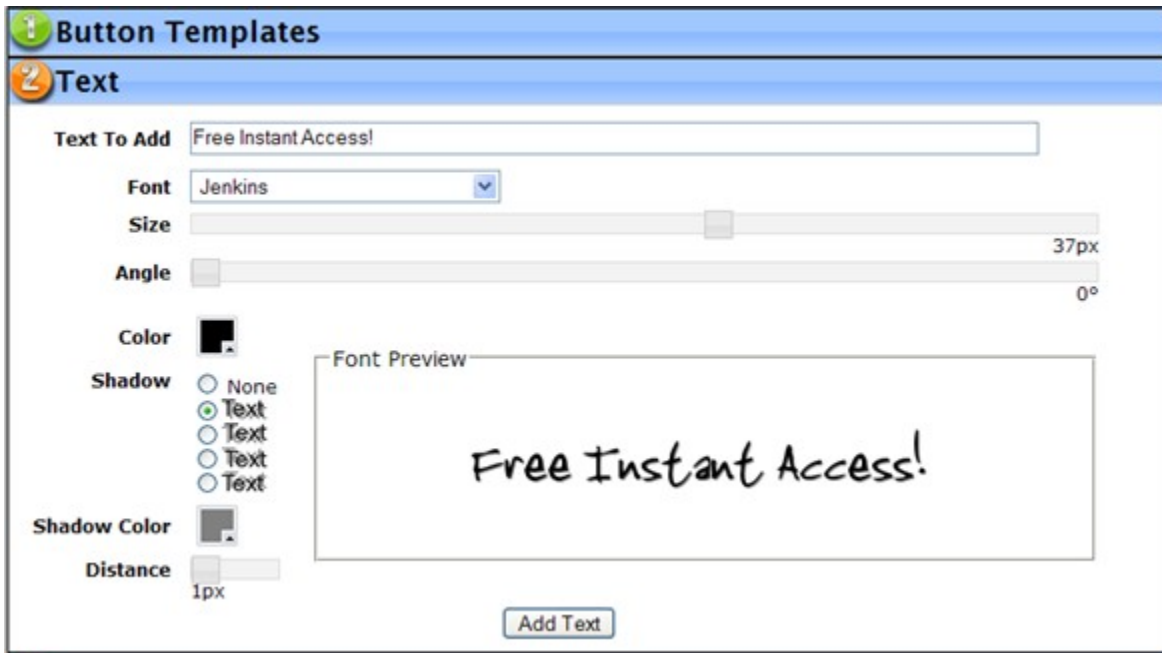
1 Button Templates

2 Text

Text To Add Free Instant Access!

Font Jenkins

Size

37px

Angle

0°

Color

Shadow
None
Text
Text
Text
Text

Font Preview

Free Instant Access!

Shadow Color

Distance

1px

Add Text